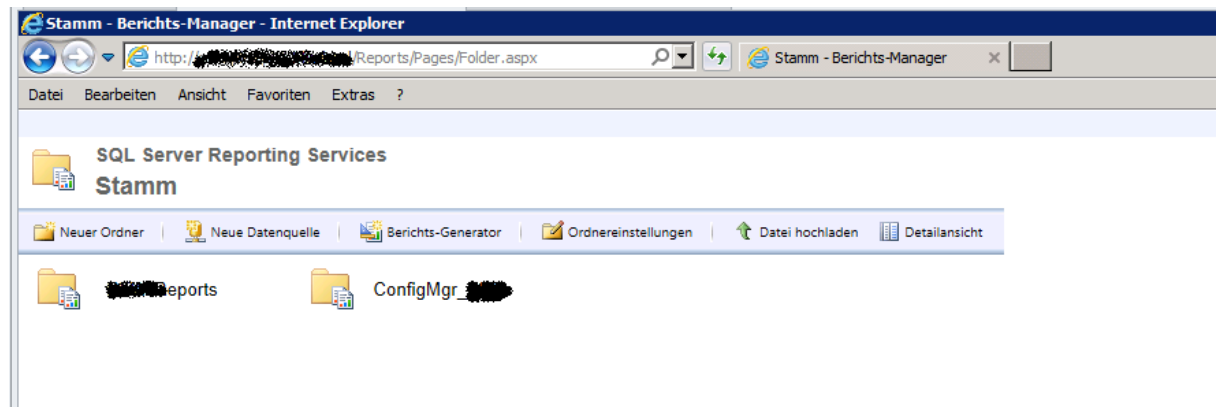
Stamm - Berichts-Manager - Internet Explorer

http://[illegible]/Reports/Pages/Folder.aspx

Stamm - Berichts-Manager

Datei Bearbeiten Ansicht Favoriten Extras ?

SQL Server Reporting Services
Stamm

Neuer Ordner | Neue Datenquelle | Berichts-Generator | Ordnereinstellungen | Datei hochladen | Detailansicht

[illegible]eports

ConfigMgr_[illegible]